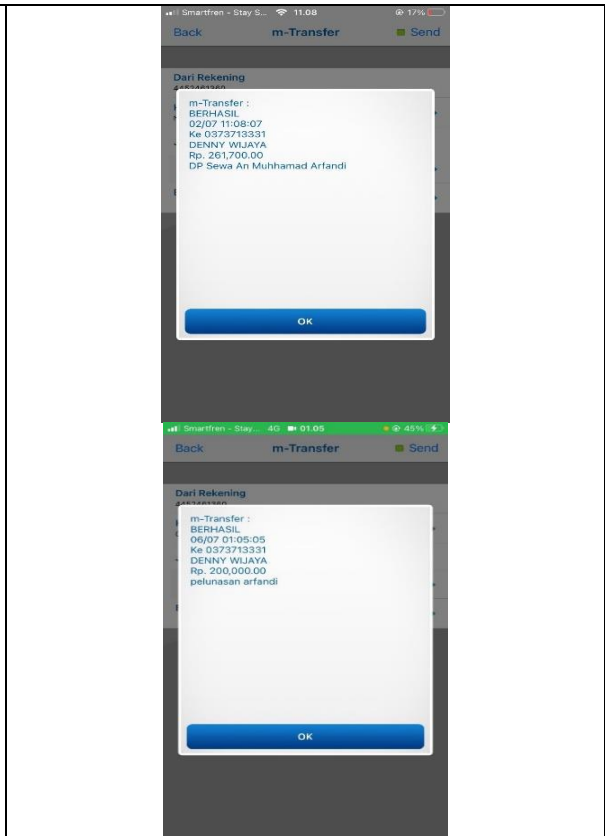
Smartfren - Stay S... 11.08 17%

Back m-Transfer Send

Dari Rekening
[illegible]

m-Transfer :
BERHASIL
02/07 11:08:07
Ke 0373713331
DENNY WIJAYA
Rp. 261,700.00
DP Sewa An Muhhamad Arfandi

OK

Smartfren - Stay... 4G 01.05 45%

Back m-Transfer Send

Dari Rekening
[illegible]

m-Transfer :
BERHASIL
06/07 01:05:05
Ke 0373713331
DENNY WIJAYA
Rp. 200,000.00
pelunasan arfandi

OK